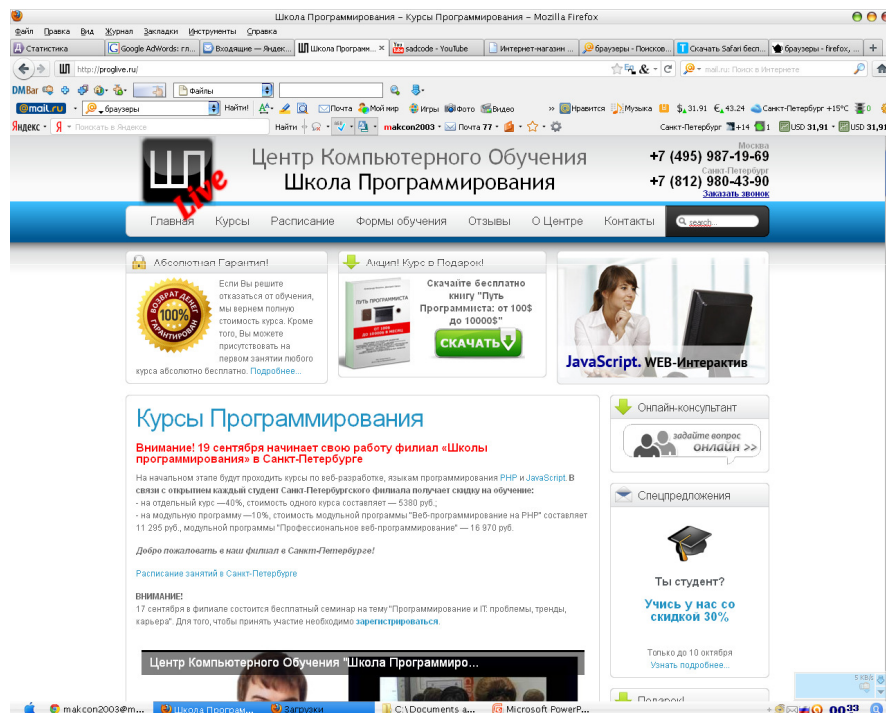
Школа Программирования – Курсы Программирования – Mozilla Firefox

Файл Правка Вид Журнал Закладки Инструменты Справка

Статистика | Google AdWords: гл... | Входящие — Яндек... | Школа Программ... | sadcode - YouTube | Интернет-магазин ... | браузеры - Поисков... | Скачать Safari бесп... | браузеры - firefox, ...

http://proglive.ru/

mail.ru: Поиск в Интернете

DMBar | Файлы

@mail.ru | браузеры | Найти! | Почта | Мой мир | Игры | Фото | Видео | Нравится | Музыка | $ 31.91 € 43.24 | Санкт-Петербург +15°C

Яндекс | Поиск в Яндексе | Найти | makcon2003 | Почта 77 | Санкт-Петербург +14 | 1 | USD 31,91 | USD 31,91

ШП Live

Центр Компьютерного Обучения
Школа Программирования

Москва
+7 (495) 987-19-69
Санкт-Петербург
+7 (812) 980-43-90
Заказать звонок

Главная | Курсы | Расписание | Формы обучения | Отзывы | О Центре | Контакты | search...

Абсолютная Гарантия!

ВОЗВРАТ ДЕНЕГ 100% ГАРАНТИРОВАНО

Если Вы решите отказаться от обучения, мы вернем полную стоимость курса. Кроме того, Вы можете присутствовать на первом занятии любого курса абсолютно бесплатно. Подробнее...

Акция! Курс в Подарок!

ПУТЬ ПРОГРАММИСТА

Скачайте бесплатно книгу "Путь Программиста: от 100$ до 10000$"

СКАЧАТЬ

JavaScript. WEB-Интерактив

Курсы Программирования

Внимание! 19 сентября начинает свою работу филиал «Школы программирования» в Санкт-Петербурге

На начальном этапе будут проходить курсы по веб-разработке, языкам программирования PHP и JavaScript. В связи с открытием каждый студент Санкт-Петербургского филиала получает скидку на обучение:
- на отдельный курс —40%, стоимость одного курса составляет — 5380 руб.;
- на модульную программу —10%, стоимость модульной программы "Веб-программирование на PHP" составляет 11 295 руб., модульной программы "Профессиональное веб-программирование" — 16 970 руб.

Добро пожаловать в наш филиал в Санкт-Петербурге!

Расписание занятий в Санкт-Петербурге

ВНИМАНИЕ!
17 сентября в филиале состоится бесплатный семинар на тему "Программирование и IT: проблемы, тренды, карьера". Для того, чтобы принять участие необходимо зарегистрироваться.

Центр Компьютерного Обучения "Школа Программиро...

Онлайн-консультант

задайте вопрос онлайн >>

Спецпредложения

Ты студент?

Учись у нас со скидкой 30%

Только до 10 октября
Узнать подробнее...

Подарок!

makcon2003@m... | Школа Програм... | Загрузки | C:\Documents a... | Microsoft PowerP... | 00:33